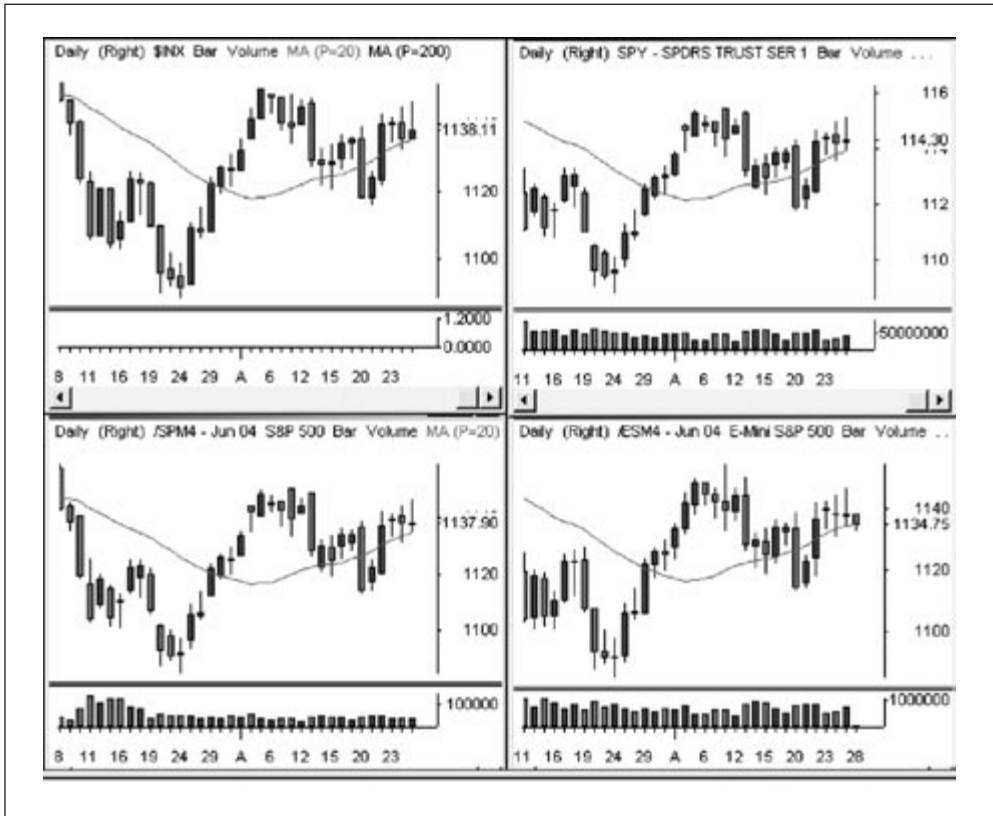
Daily (Right) $INX Bar Volume MA (P=20) MA (P=200)

1138.11

1120

1100

1.2000

0.0000

8 11 16 19 24 29 A 6 12 15 20 23

Daily (Right) SPY - SPDRS TRUST SER 1 Bar Volume ...

116

114.30

112

110

50000000

11 16 19 24 29 A 6 12 15 20 23

Daily (Right) /SPM4 - Jun 04 S&P 500 Bar Volume MA (P=20)

1137.90

1120

1100

100000

8 11 16 19 24 29 A 6 12 15 20 23

Daily (Right) /ESM4 - Jun 04 E-Mini S&P 500 Bar Volume ...

1140

1134.75

1120

1100

1000000

11 16 19 24 29 A 6 12 15 20 23 28